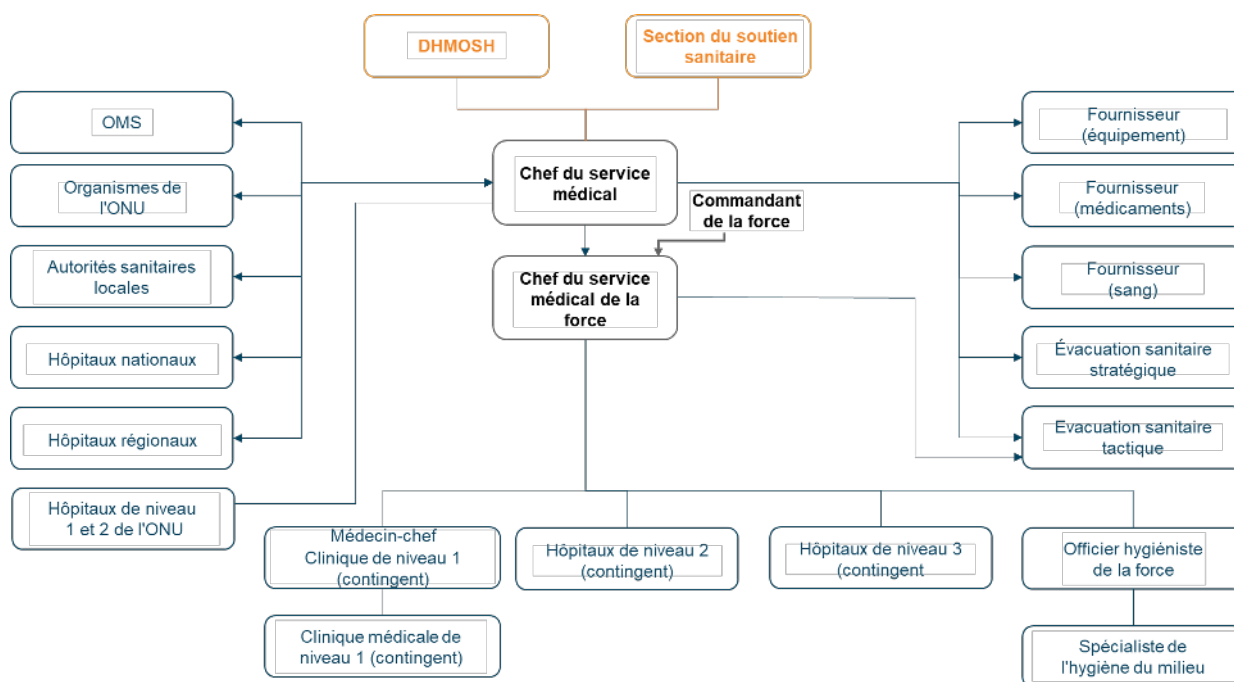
DHMOSH

Section du soutien sanitaire

OMS

Organismes de l'ONU

Autorités sanitaires locales

Hôpitaux nationaux

Hôpitaux régionaux

Hôpitaux de niveau 1 et 2 de l'ONU

Chef du service médical

Commandant de la force

Chef du service médical de la force

Fournisseur (équipement)

Fournisseur (médicaments)

Fournisseur (sang)

Évacuation sanitaire stratégique

Evacuation sanitaire tactique

Médecin-chef Clinique de niveau 1 (contingent)

Clinique médicale de niveau 1 (contingent)

Hôpitaux de niveau 2 (contingent)

Hôpitaux de niveau 3 (contingent

Officier hygiéniste de la force

Spécialiste de l'hygiène du milieu